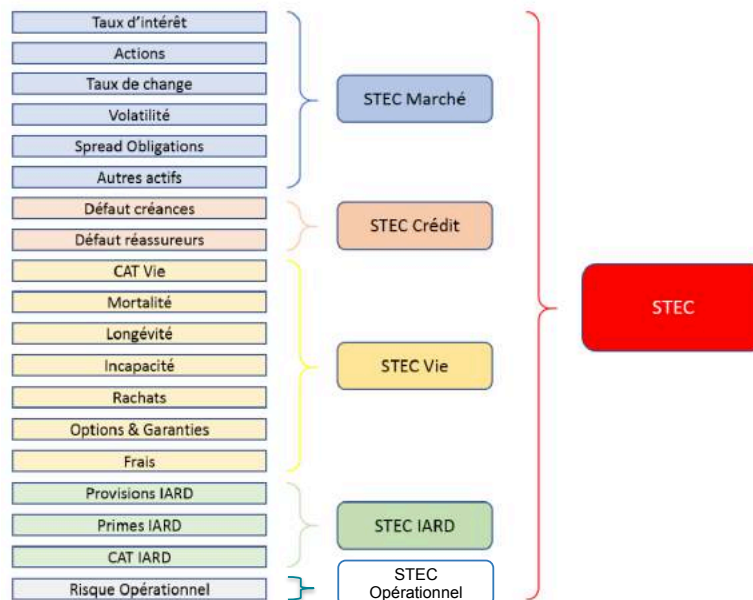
Taux d'intérêt
Actions
Taux de change
Volatilité
Spread Obligations
Autres actifs

STEC Marché

Défaut créances
Défaut réassureurs

STEC Crédit

CAT Vie
Mortalité
Longévité
Incapacité
Rachats
Options & Garanties
Frais

STEC Vie

Provisions IARD
Primes IARD
CAT IARD

STEC IARD

Risque Opérationnel

STEC Opérationnel

STEC